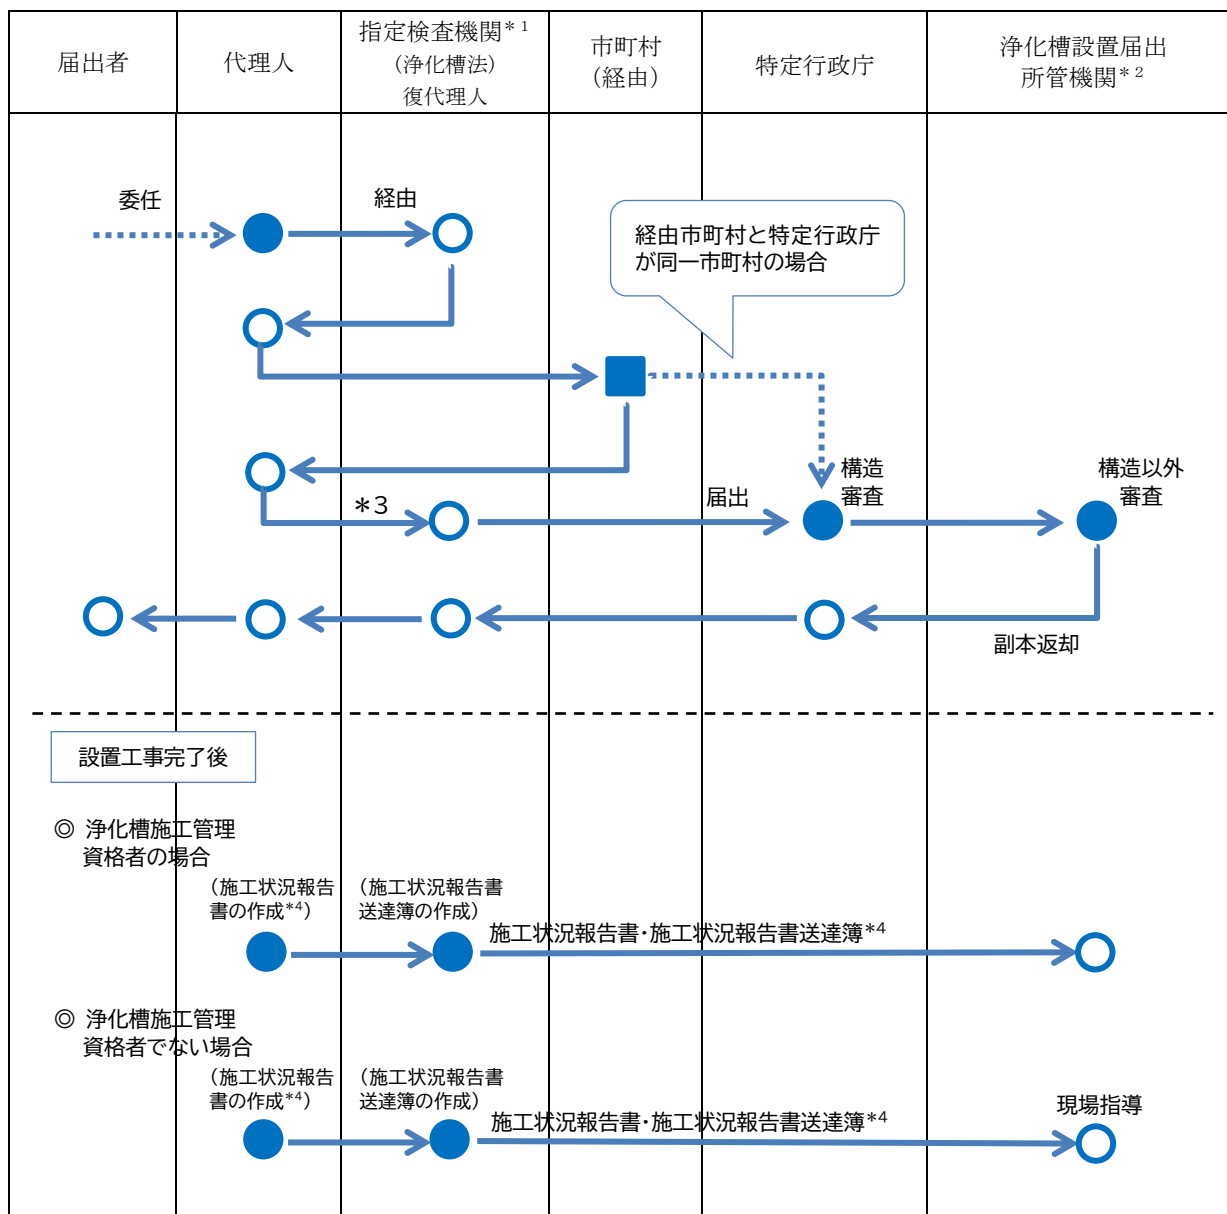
| 届出者 | 代理人 | 指定検査機関＊$^1$（浄化槽法）復代理人 | 市町村（経由） | 特定行政庁 | 浄化槽設置届出所管機関＊$^2$ |
|---|---|---|---|---|---|

委任

経由

経由市町村と特定行政庁が同一市町村の場合

構造審査

構造以外審査

＊3

届出

副本返却

設置工事完了後

◎ 浄化槽施工管理資格者の場合

（施工状況報告書の作成*4）

（施工状況報告書送達簿の作成）

施工状況報告書･施工状況報告書送達簿*4

◎ 浄化槽施工管理資格者でない場合

（施工状況報告書の作成*4）

（施工状況報告書送達簿の作成）

施工状況報告書･施工状況報告書送達簿*4

現場指導